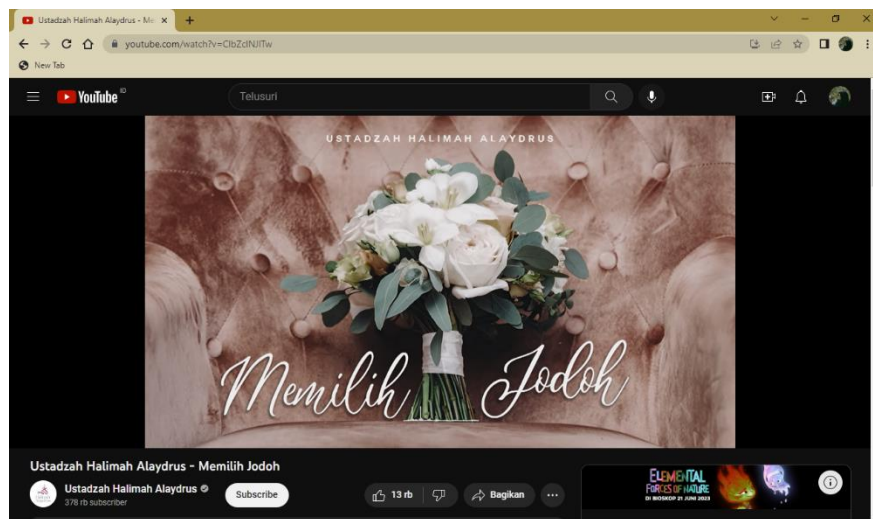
Ustadzah Halimah Alaydrus - Me ×
+
youtube.com/watch?v=ClbZclNJITw
New Tab
YouTube ID
Telusuri
USTADZAH HALIMAH ALAYDRUS
Memilih Jodoh
Ustadzah Halimah Alaydrus - Memilih Jodoh
Ustadzah Halimah Alaydrus
378 rb subscriber
Subscribe
13 rb
Bagikan
...
ELEMENTAL
FORCES OF NATURE
DI BIOSKOP 21 JUNI 2023